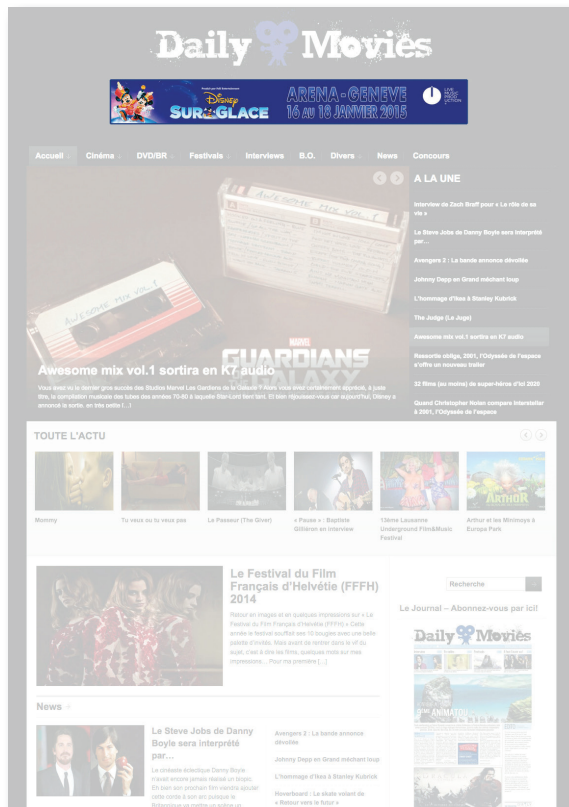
Daily Movies

Disney SUR GLACE
ARENA - GENEVE
16 AU 18 JANVIER 2015

Accueil Cinéma DVD/BR Festivals Interviews B.O. Divers News Concours

A LA UNE

Interview de Zach Braff pour « Le rôle de sa vie »

Le Steve Jobs de Danny Boyle sera interprété par…

Avengers 2 : La bande annonce dévoilée

Johnny Depp en Grand méchant loup

L'hommage d'Ikea à Stanley Kubrick

The Judge (Le Juge)

Awesome mix vol.1 sortira en K7 audio

Ressortie obligée, 2001, l'Odyssée de l'espace s'offre un nouveau trailer

32 films (au moins) de super-héros d'ici 2020

Quand Christopher Nolan compare Interstellar à 2001, l'Odyssée de l'espace

Awesome mix vol.1

MARVEL
GUARDIANS
GALAXY

Awesome mix vol.1 sortira en K7 audio

Vous avez vu le dernier gros succès des Studios Marvel Les Gardiens de la Galaxie ? Alors vous avez certainement apprécié, à juste titre, la compilation musicale des tubes des années 70-80 à laquelle Star-Lord tient tant. Et bien réjouissez-vous car aujourd'hui, Disney a annoncé la sortie, en très petite […]

TOUTE L'ACTU

Mommy

Tu veux ou tu veux pas

Le Passeur (The Giver)

« Pause » : Baptiste Gilliéron en interview

15ème Lausanne Underground Film&Music Festival

Arthur et les Minimoys à Europa Park

Le Festival du Film Français d'Helvétie (FFFH) 2014

Retour en images et en quelques impressions sur « Le Festival du Film Français d'Helvétie (FFFH) » Cette année le festival soufflait ses 10 bougies avec une belle palette d'invités. Mais avant de rentrer dans le vif du sujet, c'est à dire les films, quelques mots sur mes impressions… Pour ma première […]

Recherche

Le Journal – Abonnez-vous par ici!

Daily Movies

News

Le Steve Jobs de Danny Boyle sera interprété par…

Le cinéaste éclectique Danny Boyle n'avait encore jamais réalisé un biopic. Eh bien son prochain film comble ainsi cette corde à son arc puisque le Britannique se mettra un scène un […]

Avengers 2 : La bande annonce dévoilée

Johnny Depp en Grand méchant loup

L'hommage d'Ikea à Stanley Kubrick

Hoverboard : Le skate volant de « Retour vers le futur »